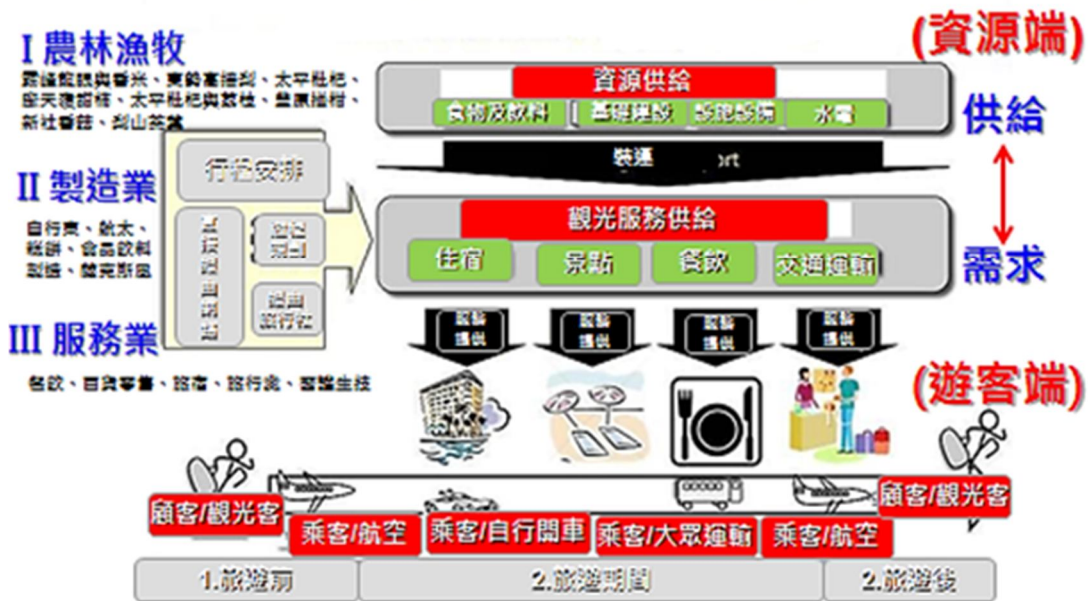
I 農林漁牧

霧峰龍銀與香米、東勢高接梨、太平枇杷、新社香菇、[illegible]

II 製造業

自行車、航太、糕餅、食品飲料、製造、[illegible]

III 服務業

餐飲、百貨零售、旅宿、旅行社、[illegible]

(資源端)

資源供給

食物及飲料 | 基礎建設 | 旅館設施 | 水電

供給

需求

裝運 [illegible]ort

行程安排

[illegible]

旅行社

觀光服務供給

住宿 | 景點 | 餐飲 | 交通運輸

服務提供

服務提供

服務提供

服務提供

(遊客端)

顧客/觀光客

乘客/航空

乘客/自行開車

乘客/大眾運輸

乘客/航空

顧客/觀光客

1.旅遊前 | 2.旅遊期間 | 2.旅遊後